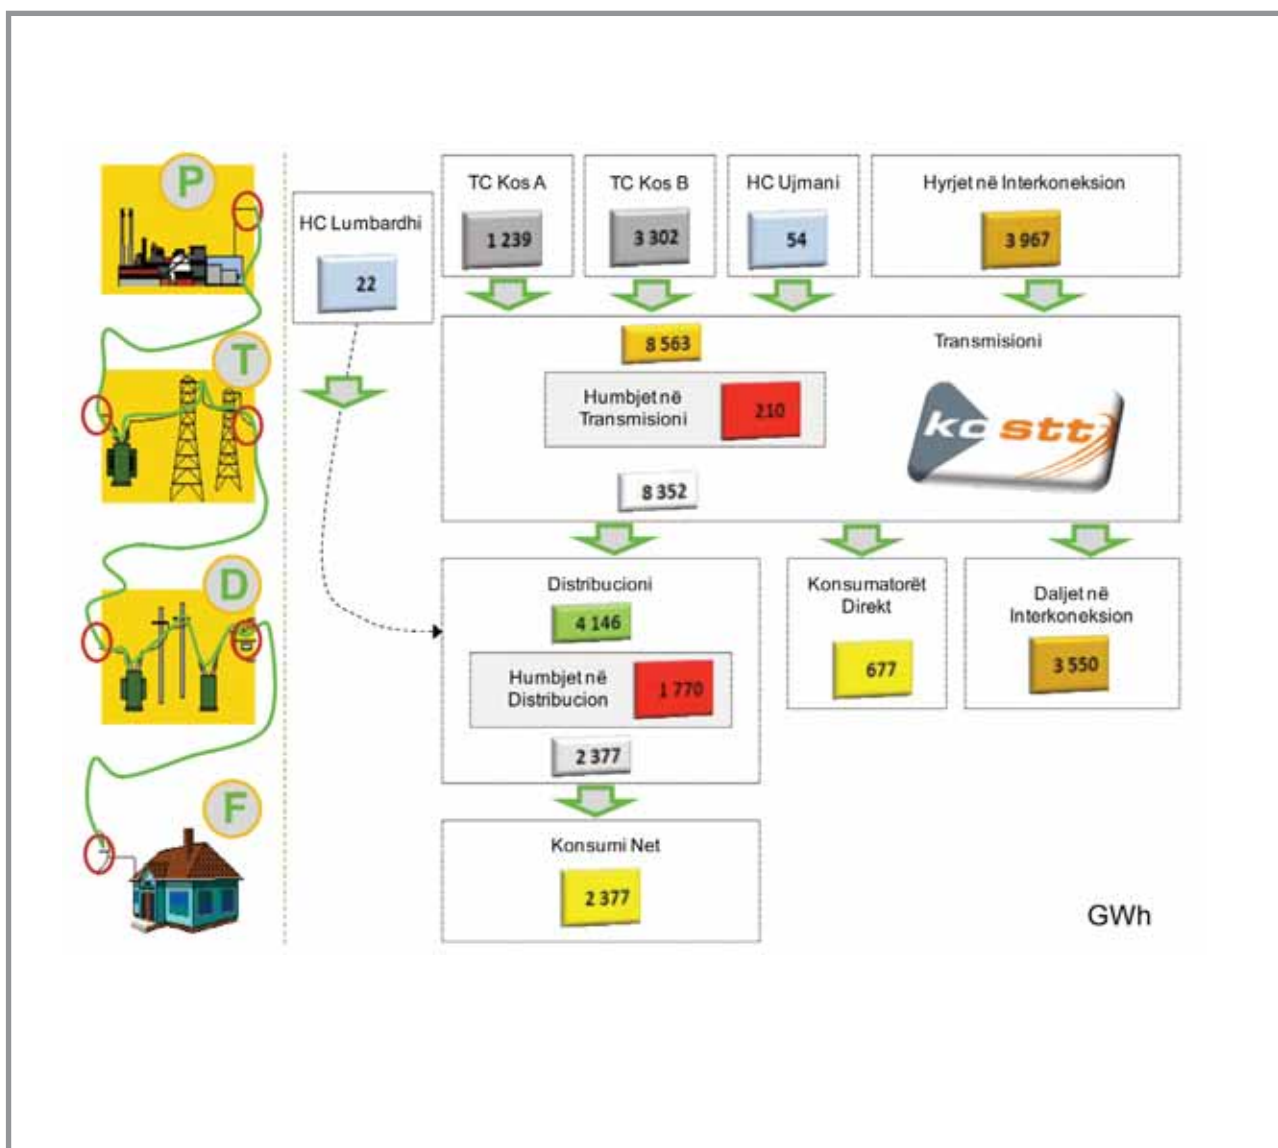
P

T

D

F

HC Lumbardhi

22

TC Kos A

1 239

TC Kos B

3 302

HC Ujmani

54

Hyrjet në Interkoneksion

3 967

8 563

Transmisioni

Humbjet në Transmisioni

210

kostt

8 352

Distribucioni

4 146

Humbjet në Distribucion

1 770

2 377

Konsumatorët Direkt

677

Daljet në Interkoneksion

3 550

Konsumi Net

2 377

GWh